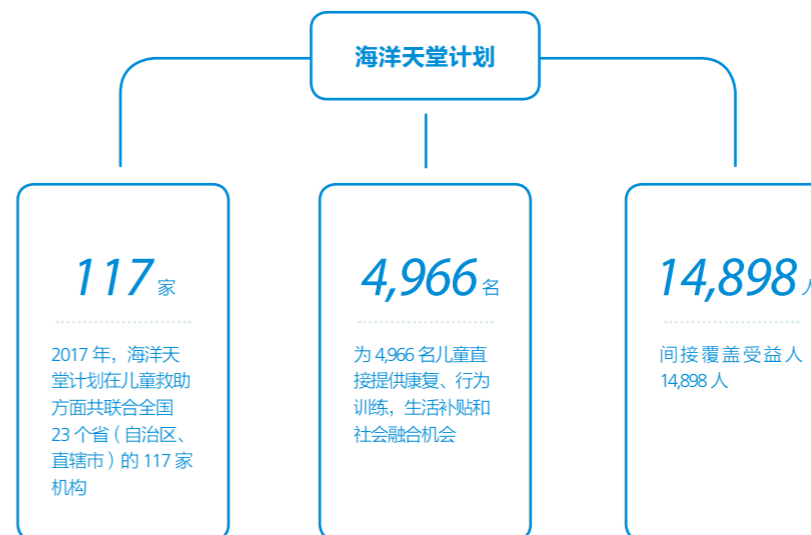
海洋天堂计划

117 家

2017 年，海洋天堂计划在儿童救助方面共联合全国 23 个省（自治区、直辖市）的 117 家机构

4,966 名

为 4,966 名儿童直接提供康复、行为训练、生活补贴和社会融合机会

14,898 人

间接覆盖受益人 14,898 人